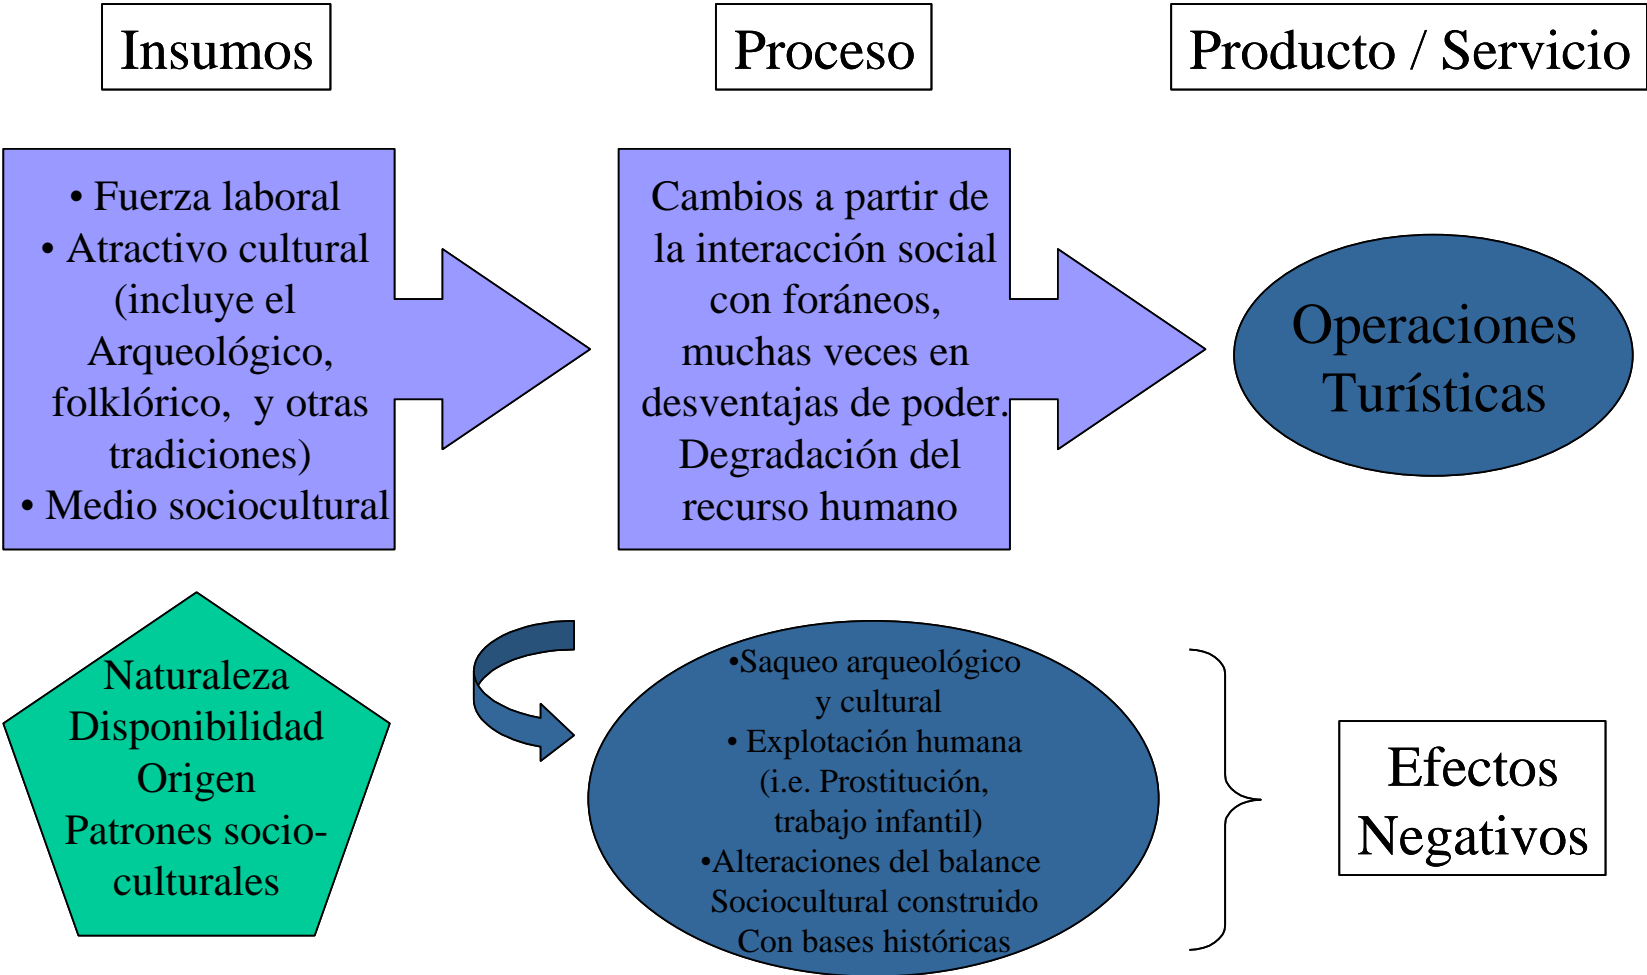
Insumos

Proceso

Producto / Servicio

• Fuerza laboral
• Atractivo cultural (incluye el Arqueológico, folklórico, y otras tradiciones)
• Medio sociocultural

Cambios a partir de la interacción social con foráneos, muchas veces en desventajas de poder. Degradación del recurso humano

Operaciones Turísticas

Naturaleza
Disponibilidad
Origen
Patrones socio-culturales

•Saqueo arqueológico y cultural
• Explotación humana (i.e. Prostitución, trabajo infantil)
•Alteraciones del balance Sociocultural construido Con bases históricas

Efectos Negativos